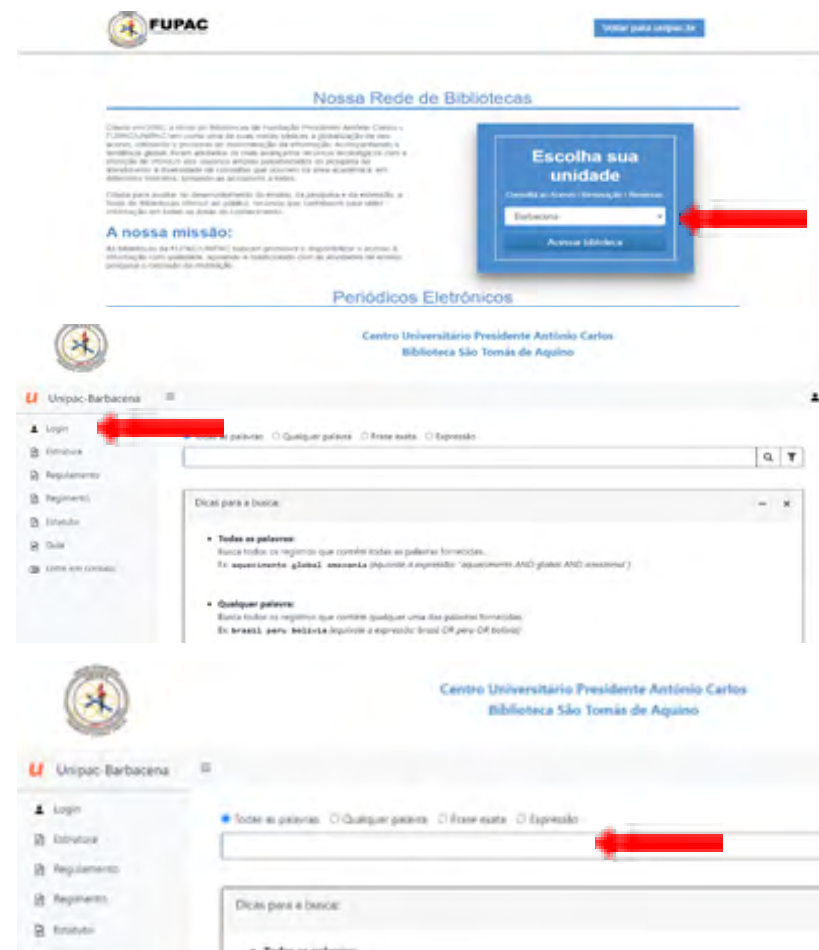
FUPAC

Voltar para unipac.br

Nossa Rede de Bibliotecas

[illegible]

A nossa missão:

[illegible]

Escolha sua unidade

Consulta ao Acervo | Renovação | Reservas

Barbacena

Acessar biblioteca

Periódicos Eletrônicos

Centro Universitário Presidente Antônio Carlos
Biblioteca São Tomás de Aquino

Unipac-Barbacena

Login
Estrutura
Regulamento
Regimento
Estatuto
Guia
Entre em contato

Todas as palavras ○ Qualquer palavra ○ Frase exata ○ Expressão

Dicas para a busca:

• Todas as palavras:
Busca todos os registros que contém todas as palavras fornecidas.
Ex: aquecimento global exaustão (equivale à expressão "aquecimento AND global AND exaustão")

• Qualquer palavra:
Busca todos os registros que contém qualquer uma das palavras fornecidas.
Ex: brasil peru bolivia (equivale à expressão: brasil OR peru OR bolivia)

Centro Universitário Presidente Antônio Carlos
Biblioteca São Tomás de Aquino

Unipac-Barbacena

Login
Estrutura
Regulamento
Regimento
Estatuto

Todas as palavras ○ Qualquer palavra ○ Frase exata ○ Expressão

Dicas para a busca: